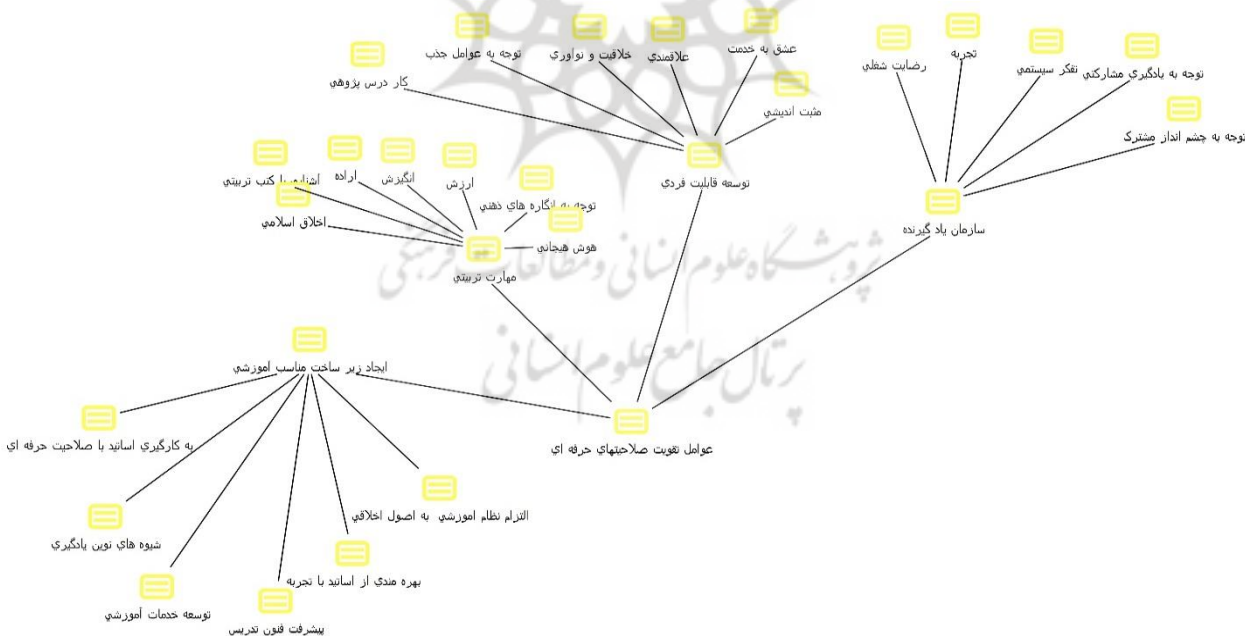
کار درس پژوهی
توجه به عوامل جذب
خلاقیت و نوآوري
علاقمندي
عشق به خدمت
مثبت انديشي
توسعه قابليت فردي

رضايت شغلي
تجربه
تفكر سيستمي
توجه به يادگيري مشاركتي
توجه به چشم انداز مشترك
سازمان ياد گيرنده

آشنايي با كتب تربيتي
اراده
انگيزش
ارزش
توجه به انگاره هاي ذهني
اخلاق اسلامي
هوش هيجاني
مهارت تربيتي

پژوهشگاه علوم انسانی و مطالعات فرهنگی
پرتال جامع علوم انسانی

ايجاد زير ساخت مناسب آموزشي
به كارگيري اساتيد با صلاحيت حرفه اي
شيوه هاي نوين يادگيري
توسعه خدمات آموزشي
پيشرفت فنون تدريس
بهره مندي از اساتيد با تجربه
التزام نظام آموزشي به اصول اخلاقي

عوامل تقويت صلاحيتهاي حرفه اي